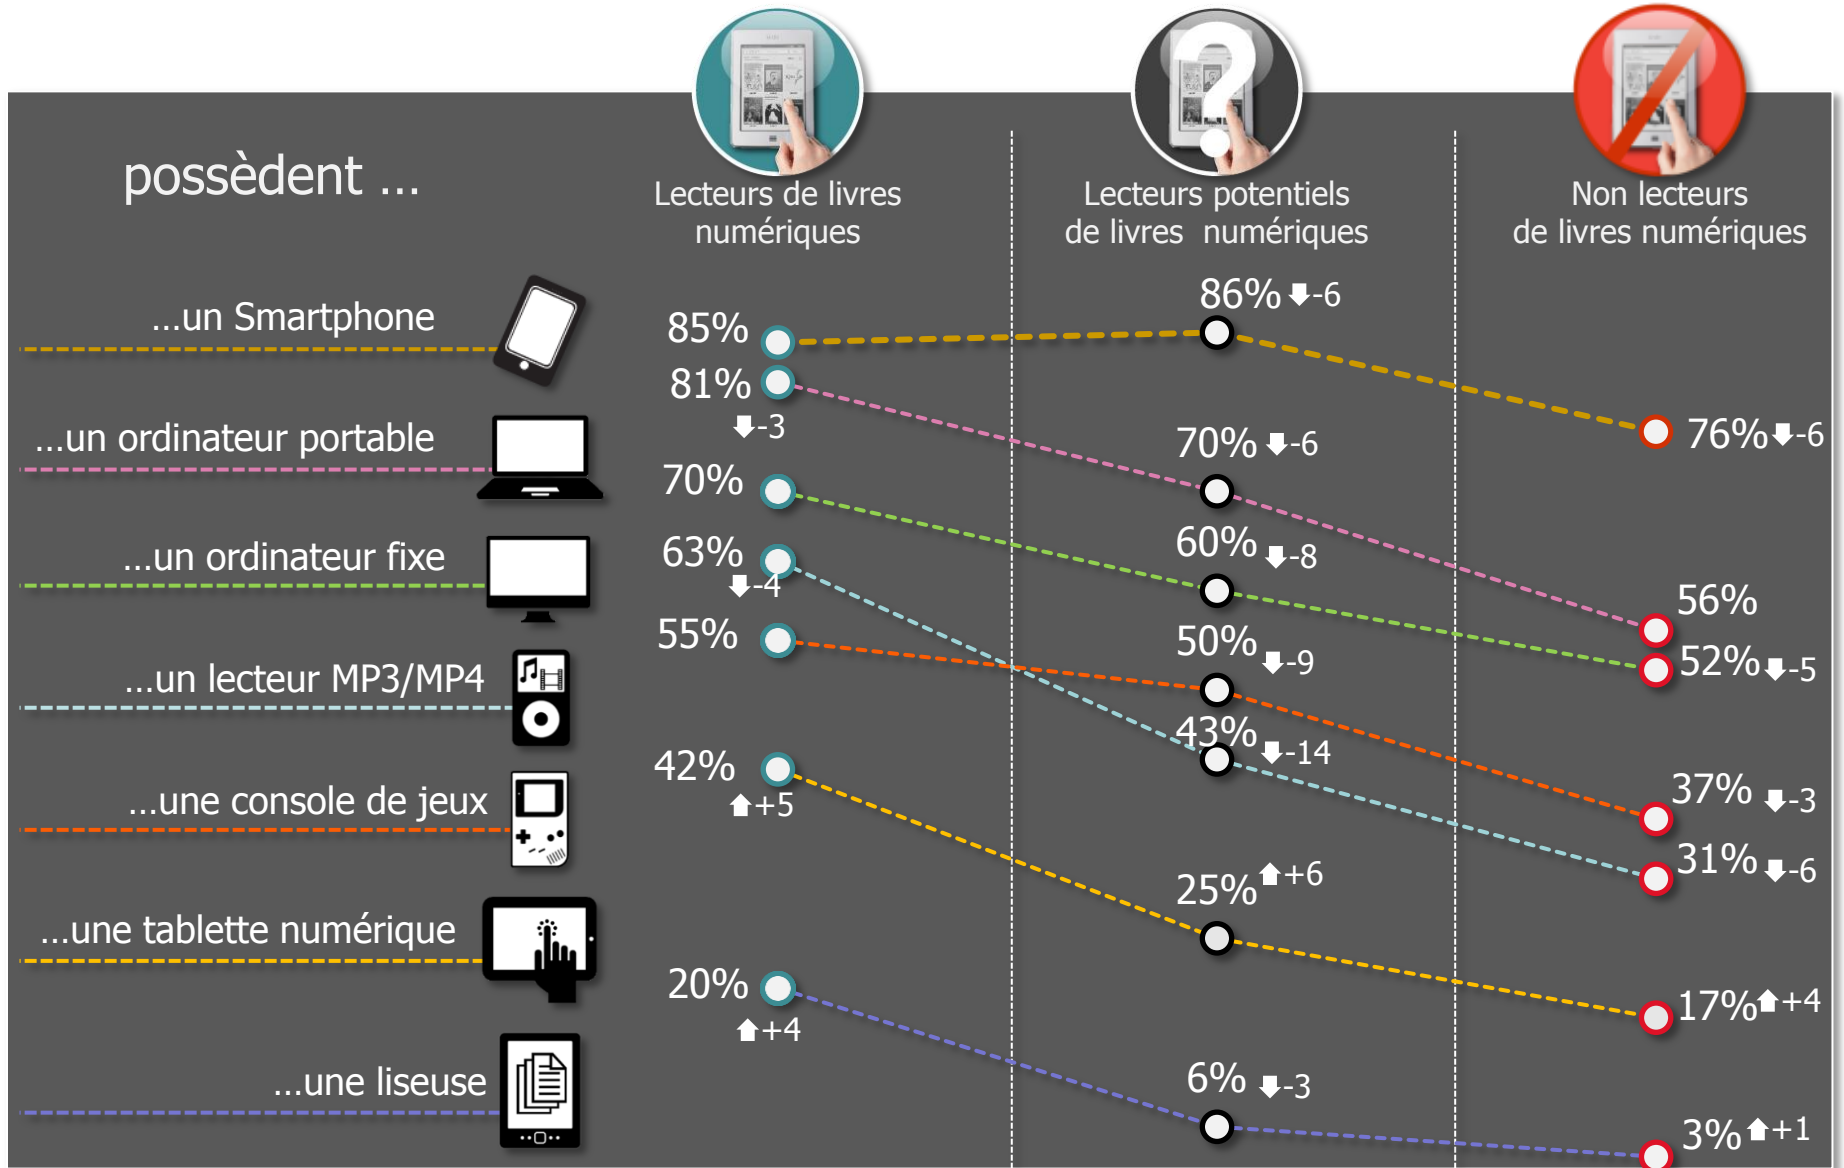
possèdent …

Lecteurs de livres numériques

Lecteurs potentiels de livres numériques

Non lecteurs de livres numériques

…un Smartphone

…un ordinateur portable

…un ordinateur fixe

…un lecteur MP3/MP4

…une console de jeux

…une tablette numérique

…une liseuse

85%
81% -3
70%
63% -4
55%
42% +5
20% +4

86% -6
70% -6
60% -8
50% -9
43% -14
25% +6
6% -3

76% -6
56%
52% -5
37% -3
31% -6
17% +4
3% +1